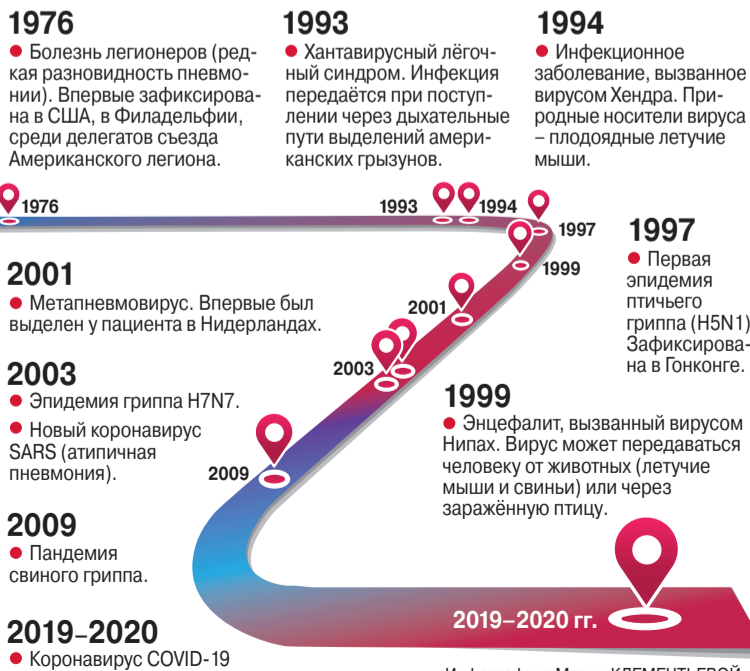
1976
● Болезнь легионеров (редкая разновидность пневмонии). Впервые зафиксирована в США, в Филадельфии, среди делегатов съезда Американского легиона.

1993
● Хантавирусный лёгочный синдром. Инфекция передаётся при поступлении через дыхательные пути выделений американских грызунов.

1994
● Инфекционное заболевание, вызванное вирусом Хендра. Природные носители вируса – плодоядные летучие мыши.

1976

1993

1994

1997

1999

1997
● Первая эпидемия птичьего гриппа (H5N1) Зафиксирована в Гонконге.

2001
● Метапневмовирус. Впервые был выделен у пациента в Нидерландах.

2001

2003

2003
● Эпидемия гриппа H7N7.
● Новый коронавирус SARS (атипичная пневмония).

1999
● Энцефалит, вызванный вирусом Нипах. Вирус может передаваться человеку от животных (летучие мыши и свиньи) или через заражённую птицу.

2009

2009
● Пандемия свиного гриппа.

2019–2020 гг.

2019–2020
● Коронавирус COVID-19

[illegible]